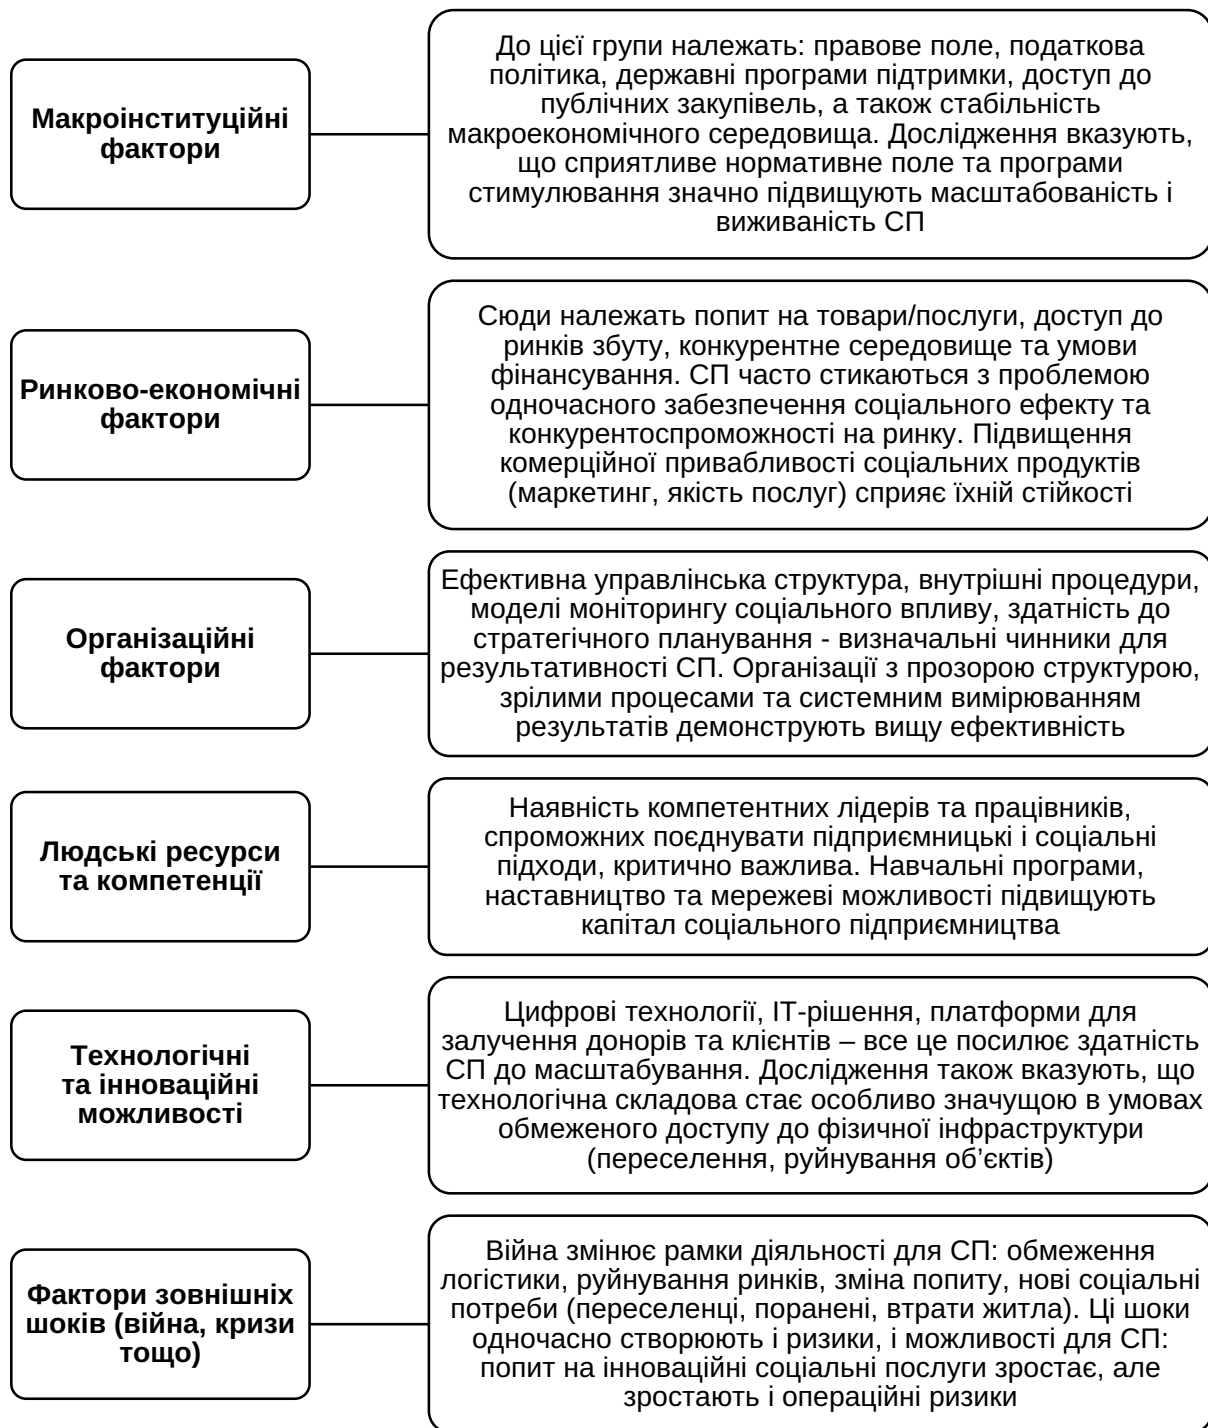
Макроінституційні фактори

До цієї групи належать: правове поле, податкова політика, державні програми підтримки, доступ до публічних закупівель, а також стабільність макроекономічного середовища. Дослідження вказують, що сприятливе нормативне поле та програми стимулювання значно підвищують масштабованість і виживаність СП

Ринково-економічні фактори

Сюди належать попит на товари/послуги, доступ до ринків збуту, конкурентне середовище та умови фінансування. СП часто стикаються з проблемою одночасного забезпечення соціального ефекту та конкурентоспроможності на ринку. Підвищення комерційної привабливості соціальних продуктів (маркетинг, якість послуг) сприяє їхній стійкості

Організаційні фактори

Ефективна управлінська структура, внутрішні процедури, моделі моніторингу соціального впливу, здатність до стратегічного планування - визначальні чинники для результативності СП. Організації з прозорою структурою, зрілими процесами та системним вимірюванням результатів демонструють вищу ефективність

Людські ресурси та компетенції

Наявність компетентних лідерів та працівників, спроможних поєднувати підприємницькі і соціальні підходи, критично важлива. Навчальні програми, наставництво та мережеві можливості підвищують капітал соціального підприємництва

Технологічні та інноваційні можливості

Цифрові технології, IT-рішення, платформи для залучення донорів та клієнтів – все це посилює здатність СП до масштабування. Дослідження також вказують, що технологічна складова стає особливо значущою в умовах обмеженого доступу до фізичної інфраструктури (переселення, руйнування об’єктів)

Фактори зовнішніх шоків (війна, кризи тощо)

Війна змінює рамки діяльності для СП: обмеження логістики, руйнування ринків, зміна попиту, нові соціальні потреби (переселенці, поранені, втрати житла). Ці шоки одночасно створюють і ризики, і можливості для СП: попит на інноваційні соціальні послуги зростає, але зростають і операційні ризики